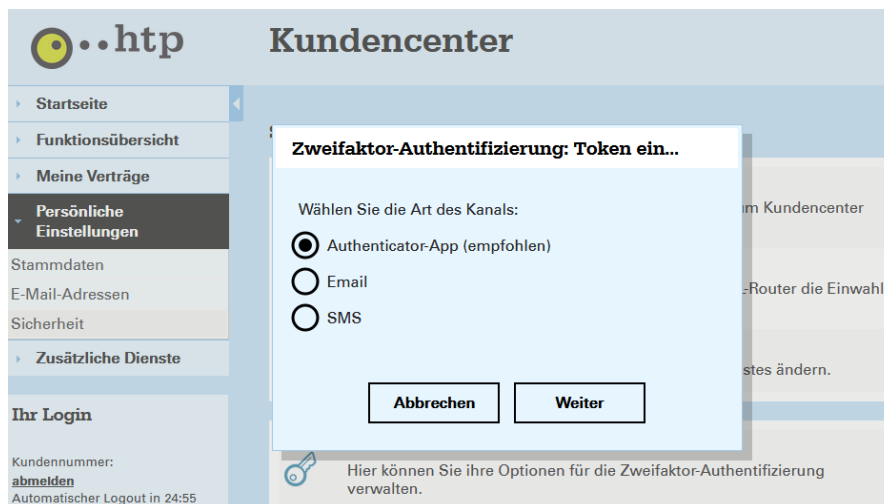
htp

Kundencenter

Startseite
Funktionsübersicht
Meine Verträge
Persönliche Einstellungen
Stammdaten
E-Mail-Adressen
Sicherheit
Zusätzliche Dienste

Ihr Login

Kundennummer:
abmelden
Automatischer Logout in 24:55

S

Zweifaktor-Authentifizierung: Token ein...

Wählen Sie die Art des Kanals:

Authenticator-App (empfohlen)
Email
SMS

Abbrechen
Weiter

m Kundencenter

-Router die Einwahl

stes ändern.

Hier können Sie ihre Optionen für die Zweifaktor-Authentifizierung verwalten.